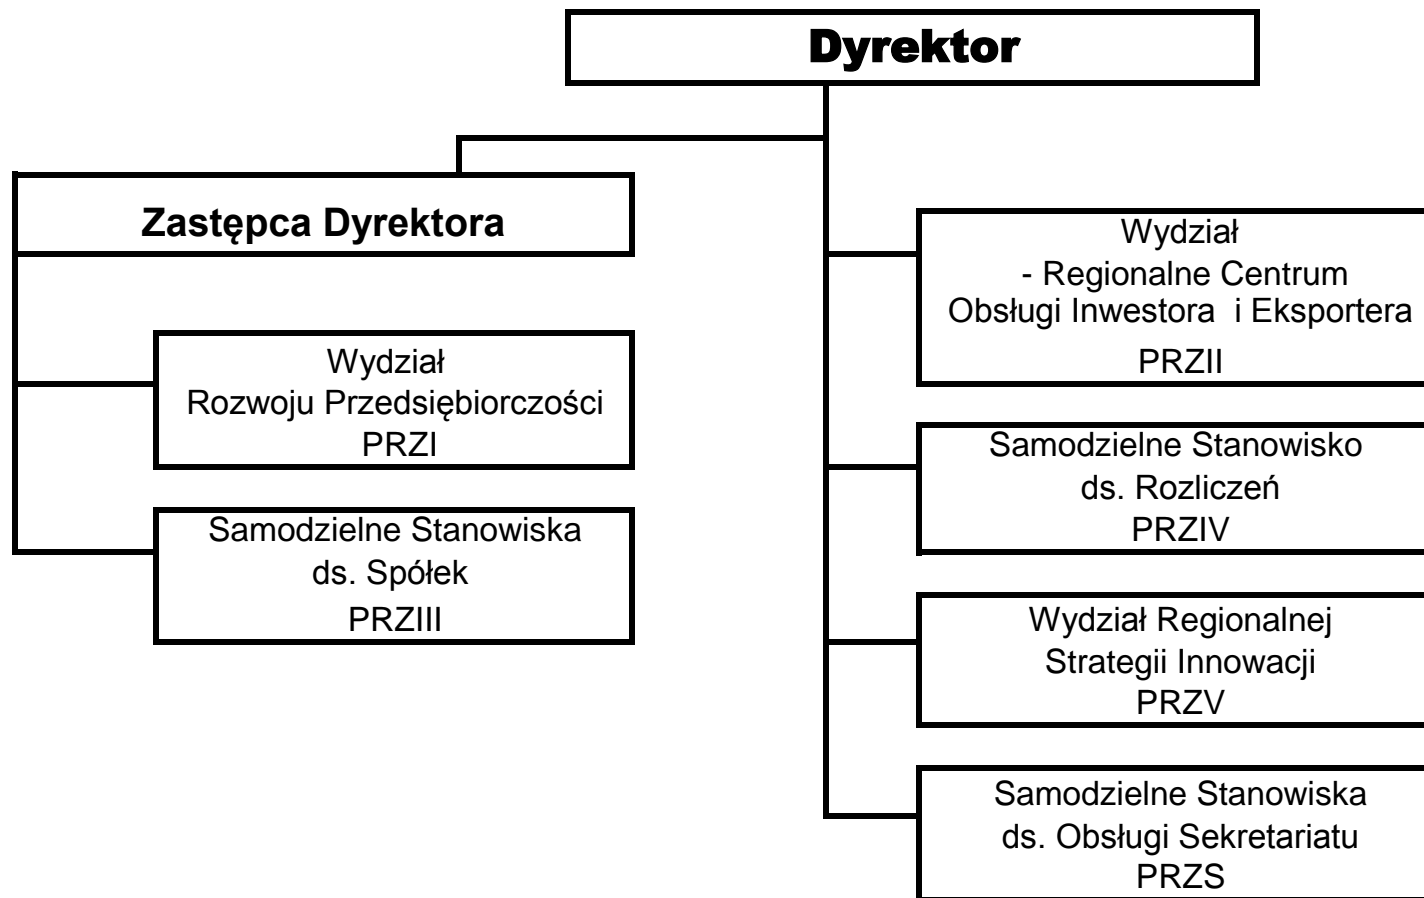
Dyrektor

Zastępca Dyrektora

Wydział
Rozwoju Przedsiębiorczości
PRZI

Samodzielne Stanowiska
ds. Spółek
PRZIII

Wydział
- Regionalne Centrum
Obsługi Inwestora i Eksportera
PRZII

Samodzielne Stanowisko
ds. Rozliczeń
PRZIV

Wydział Regionalnej
Strategii Innowacji
PRZV

Samodzielne Stanowiska
ds. Obsługi Sekretariatu
PRZS